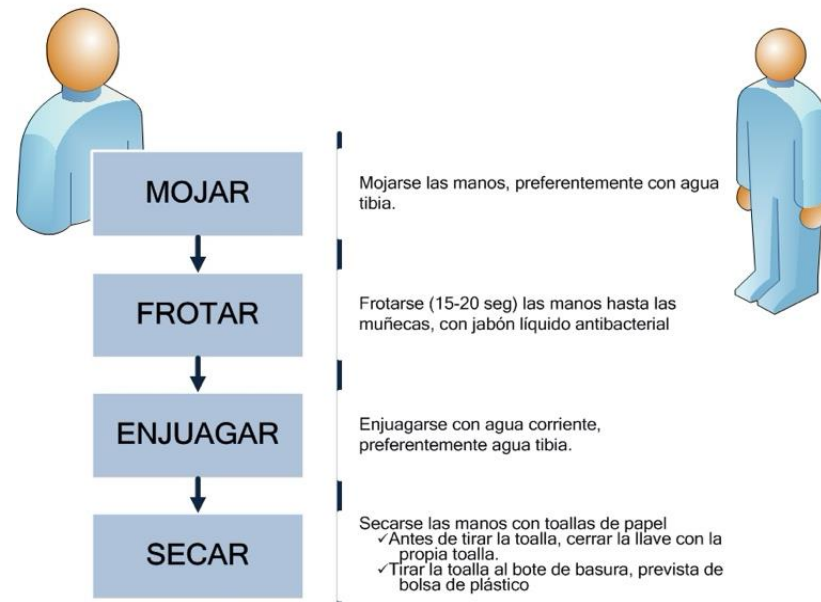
MOJAR

Mojarse las manos, preferentemente con agua tibia.

FROTAR

Frotarse (15-20 seg) las manos hasta las muñecas, con jabón líquido antibacterial

ENJUAGAR

Enjuagarse con agua corriente, preferentemente agua tibia.

SECAR

Secarse las manos con toallas de papel
✓Antes de tirar la toalla, cerrar la llave con la propia toalla.
✓Tirar la toalla al bote de basura, prevista de bolsa de plástico